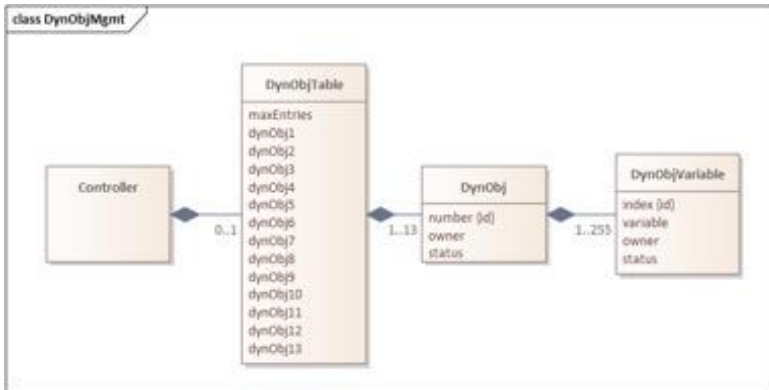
class DynObjMgmt

Controller

0..1

DynObjTable

maxEntries
dynObj1
dynObj2
dynObj3
dynObj4
dynObj5
dynObj6
dynObj7
dynObj8
dynObj9
dynObj10
dynObj11
dynObj12
dynObj13

1..13

DynObj

number (id)
owner
status

1..255

DynObjVariable

index (id)
variable
owner
status